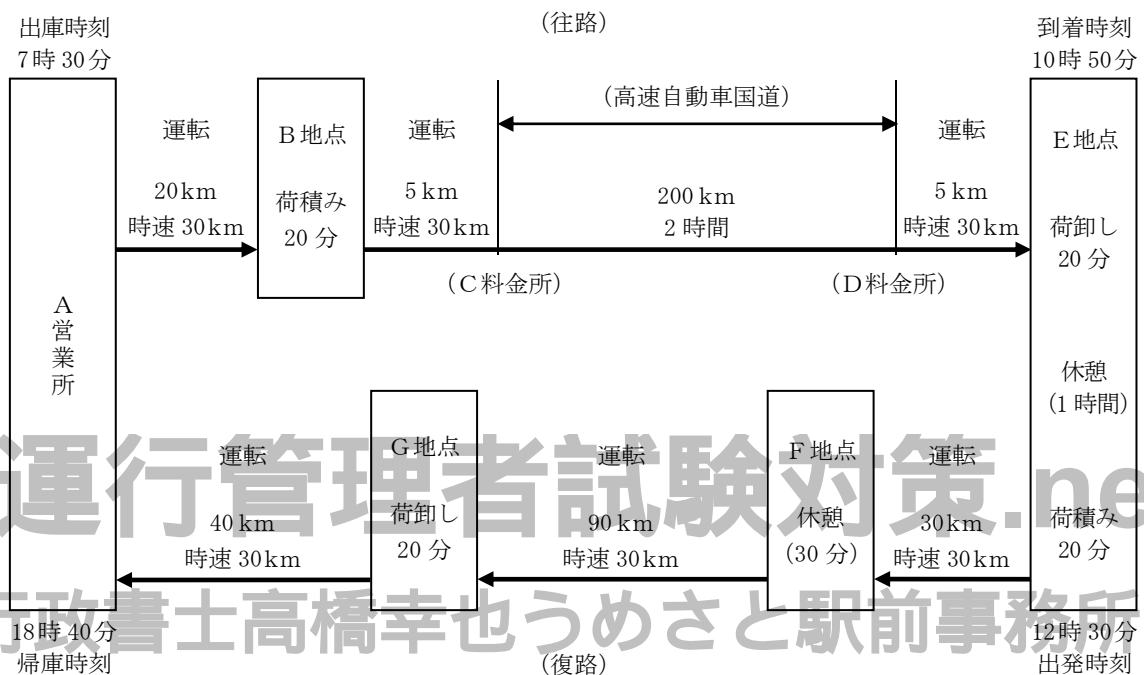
出庫時刻
7時 30分

（往路）

到着時刻
10時 50分

A営業所

運転
20km
時速 30km

B地点
荷積み
20 分

運転
5 km
時速 30km

（高速自動車国道）
200 km
2 時間

運転
5 km
時速 30km

（C料金所）

（D料金所）

E地点
荷卸し
20 分

休憩
(1 時間)

荷積み
20 分

運転
40 km
時速 30km

G地点
荷卸し
20 分

運転
90 km
時速 30km

F地点
休憩
(30 分)

運転
30km
時速 30km

運行管理者試験対策.net

行政書士高橋幸也うめさと駅前事務所

18時 40分
帰庫時刻

（復路）

12時 30分
出発時刻